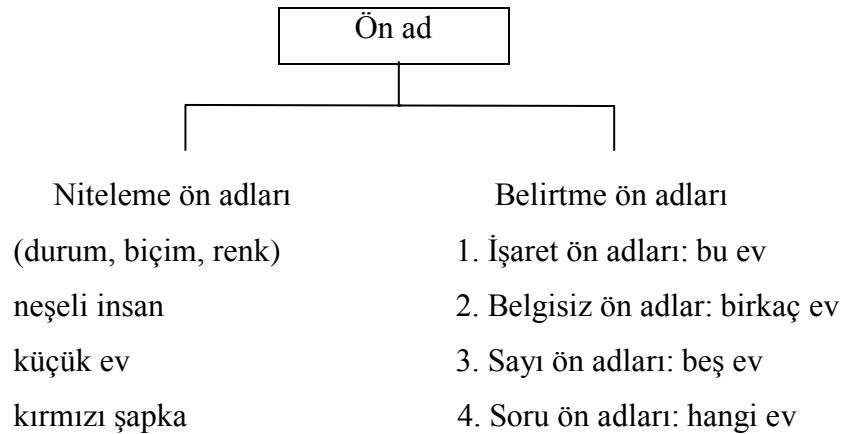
Ön ad

Niteleme ön adları
(durum, biçim, renk)
neşeli insan
küçük ev
kırmızı şapka

Belirtme ön adları
1. İşaret ön adları: bu ev
2. Belgisiz ön adlar: birkaç ev
3. Sayı ön adları: beş ev
4. Soru ön adları: hangi ev